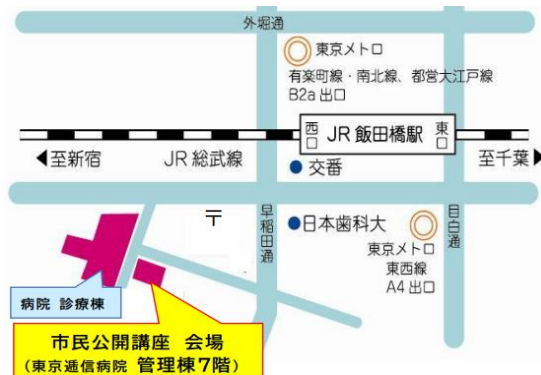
外堀通

東京メトロ
有楽町線・南北線、都営大江戸線
B2a 出口

西口 JR 飯田橋駅 東口

◀至新宿　JR 総武線　至千葉▶

● 交番

〒

早稲田通

●日本歯科大

目白通

東京メトロ
東西線
A4 出口

病院 診療棟

市民公開講座 会場
（東京逓信病院 管理棟7階）